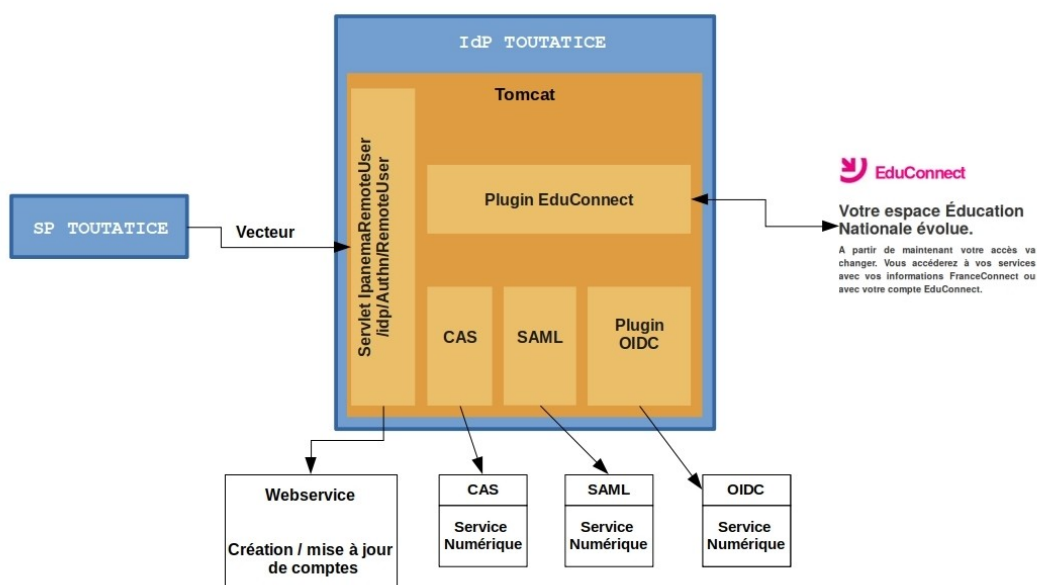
IdP TOUTATICE

Tomcat

Servlet IpanemaRemoteUser /idp/Authn/RemoteUser

Plugin EduConnect

CAS

SAML

Plugin OIDC

SP TOUTATICE

Vecteur

EduConnect

Votre espace Éducation Nationale évolue.

A partir de maintenant votre accès va changer. Vous accéderez à vos services avec vos informations FranceConnect ou avec votre compte EduConnect.

Webservice

Création / mise à jour de comptes

CAS

Service Numérique

SAML

Service Numérique

OIDC

Service Numérique